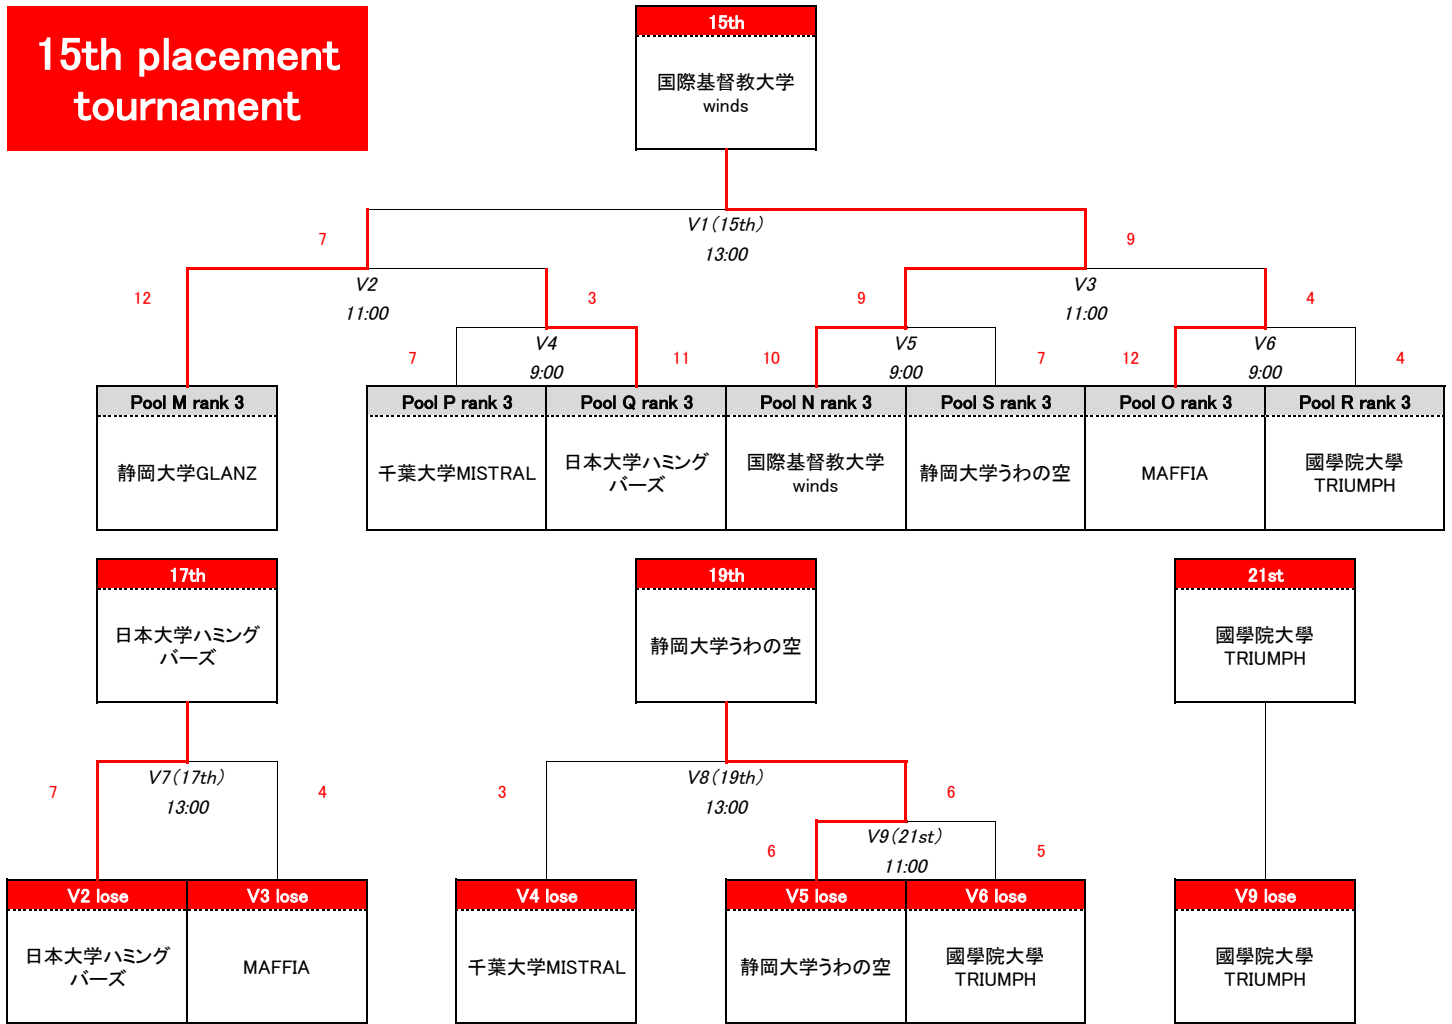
15th placement tournament

15th
国際基督教大学
winds

7
V1（15th）
13:00
9

12
V2
11:00
3
9
V3
11:00
4

7
V4
9:00
11
10
V5
9:00
7
12
V6
9:00
4

| Pool M rank 3 | Pool P rank 3 | Pool Q rank 3 | Pool N rank 3 | Pool S rank 3 | Pool O rank 3 | Pool R rank 3 |
|---|---|---|---|---|---|---|
| 静岡大学GLANZ | 千葉大学MISTRAL | 日本大学ハミング バーズ | 国際基督教大学 winds | 静岡大学うわの空 | MAFFIA | 國學院大學 TRIUMPH |

17th
日本大学ハミング バーズ

19th
静岡大学うわの空

21st
國學院大學
TRIUMPH

7
V7（17th）
13:00
4

3
V8（19th）
13:00
6

6
V9（21st）
11:00
5

| V2 lose | V3 lose | V4 lose | V5 lose | V6 lose | V9 lose |
|---|---|---|---|---|---|
| 日本大学ハミング バーズ | MAFFIA | 千葉大学MISTRAL | 静岡大学うわの空 | 國學院大學 TRIUMPH | 國學院大學 TRIUMPH |